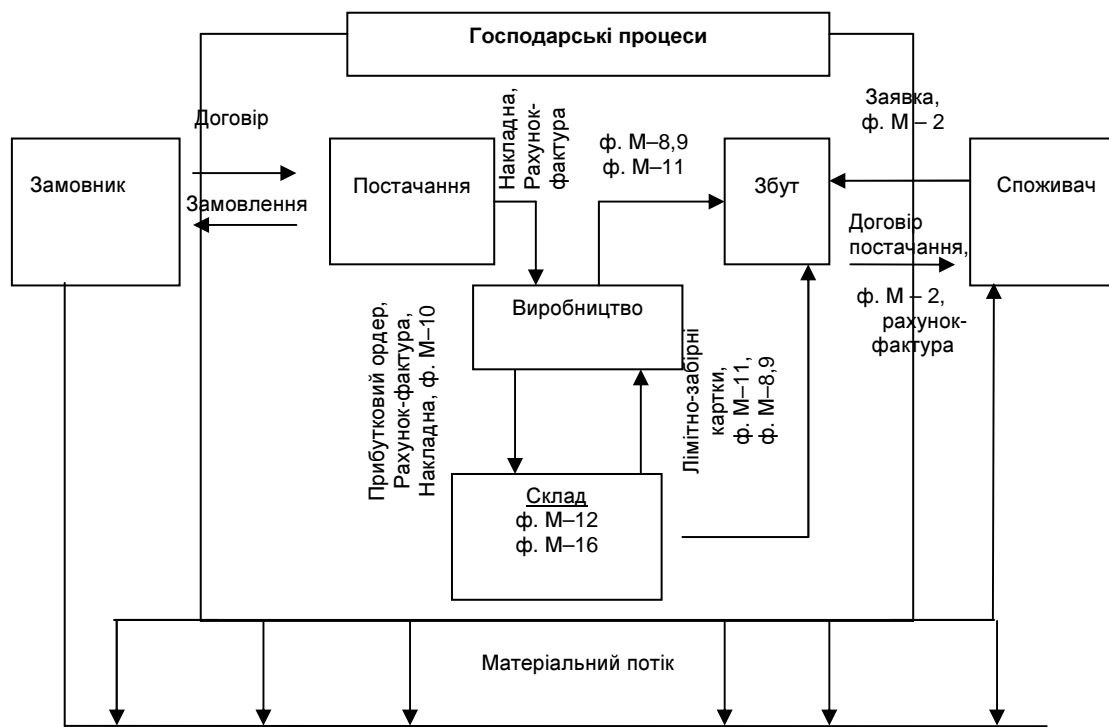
Господарські процеси

Договір

Замовник

Замовлення

Накладна, Рахунок-фактура

Постачання

ф. М–8,9
ф. М–11

Заявка,
ф. М – 2

Збут

Споживач

Договір постачання,

ф. М – 2,
рахунок-фактура

Прибутковий ордер, Рахунок-фактура, Накладна, ф. М–10

Виробництво

Лімітно-забірні картки, ф. М–11, ф. М–8,9

Склад
ф. М–12
ф. М–16

Матеріальний потік